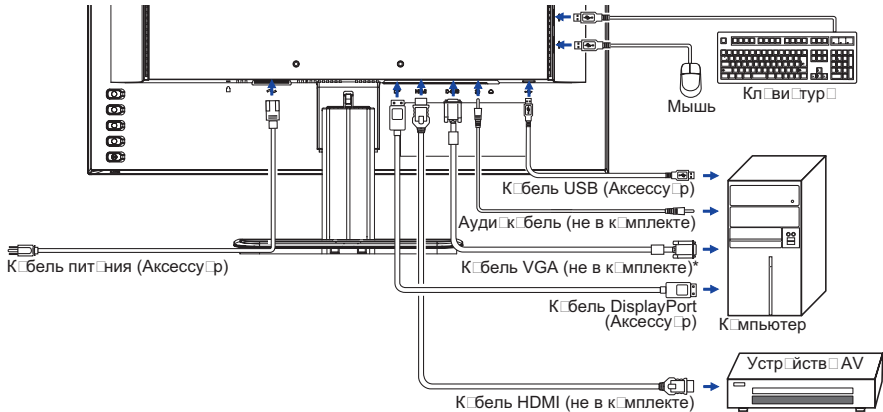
Мышь

Кл□ви□тур□

К□бель USB (Аксессу□р)

Ауди□к□бель (не в к□мплекте)

К□бель пит□ния (Аксессу□р)

К□бель VGA (не в к□мплекте)*

К□бель DisplayPort (Аксессу□р)

К□мпьютер

Устр□йств□ AV

К□бель HDMI (не в к□мплекте)